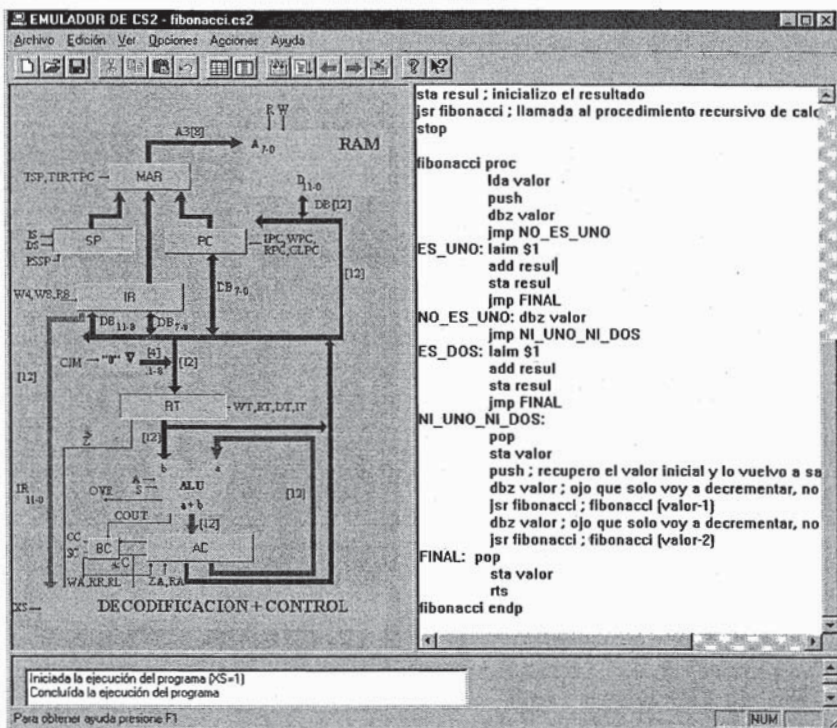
EMULADOR DE CS2 - fibonacci.cs2

Archivo Edición Ver Opciones Acciones Ayuda

R W
A3[8]
$A_{7-0}$
RAM
TSP,TIR,TPC
MAR
$D_{11-0}$
DB[12]
IS
DS
ESSP
SP
PC
IPC,WPC,RPC,CLPC
[12]
W4,W8,R8
IR
$DB_{7-0}$
$DB_{11-8}$
$DB_{7-0}$
CIM
"0"
[4]
[12]
[12]
RT
WT,ET,DT,IT
[12]
b
a
IR 11-0
A
S
ALU
OVF
a+b
[12]
COUT
[12]
CC
SC
BC
C
AC
WA,RR,RL
ZA,RA
XS
DECODIFICACION + CONTROL

sta resul ; inicializo el resultado
jsr fibonacci ; llamada al procedimiento recursivo de calc
stop

fibonacci proc
lda valor
push
dbz valor
jmp NO_ES_UNO
ES_UNO: laim $1
add resul
sta resul
jmp FINAL
NO_ES_UNO: dbz valor
jmp NI_UNO_NI_DOS
ES_DOS: laim $1
add resul
sta resul
jmp FINAL
NI_UNO_NI_DOS:
pop
sta valor
push ; recupero el valor inicial y lo vuelvo a sa
dbz valor ; ojo que solo voy a decrementar, no
jsr fibonacci ; fibonacci (valor-1)
dbz valor ; ojo que solo voy a decrementar, no
jsr fibonacci ; fibonacci (valor-2)
FINAL: pop
sta valor
rts
fibonacci endp

Iniciada la ejecución del programa (XS=1)
Concluída la ejecución del programa

Para obtener ayuda presione F1
NUM